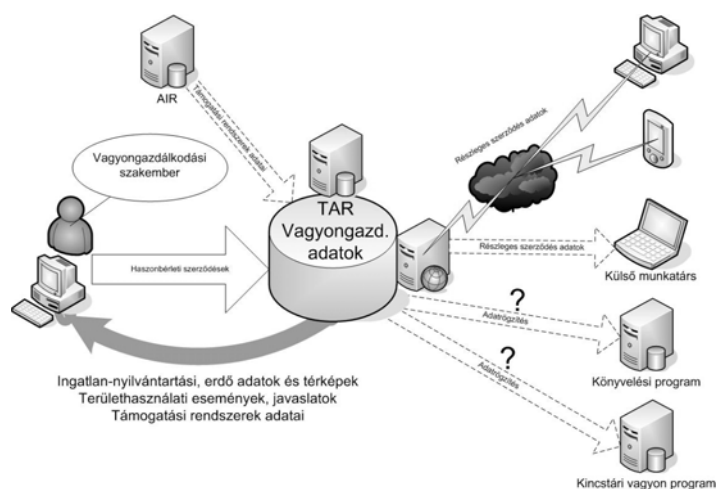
AIR

Támogatási rendszerek adatai

Vagyongazdálkodási szakember

TAR Vagyongazd. adatok

Haszonbérleti szerződések

Részleges szerződés adatok

Részleges szerződés adatok

Külső munkatárs

?

Adatrögzítés

Könyvelési program

?

Adatrögzítés

Kincstári vagyon program

Ingatlan-nyilvántartási, erdő adatok és térképek
Területhasználati események, javaslatok
Támogatási rendszerek adatai